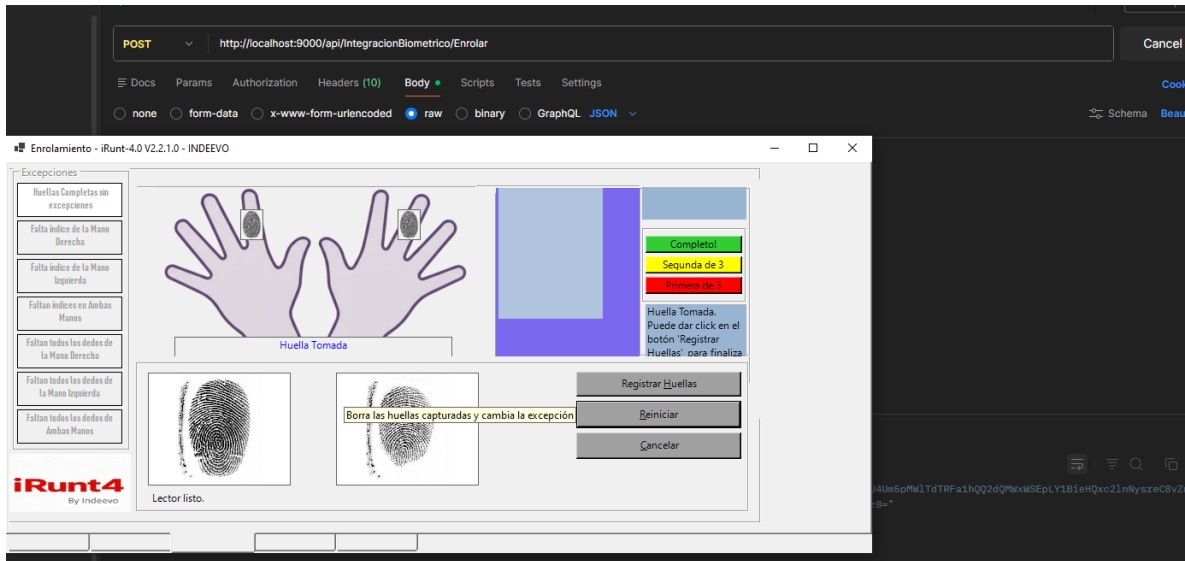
POST http://localhost:9000/api/IntegracionBiometrico/Enrolar

Cancel

Docs Params Authorization Headers (10) Body Scripts Tests Settings

Cook

none form-data x-www-form-urlencoded raw binary GraphQL JSON

Schema Beau

Enrolamiento - iRunt-4.0 V2.2.1.0 - INDEEVO

Excepciones

Huellas Completas sin excepciones

Falta índice de la Mano Derecha

Falta índice de la Mano Izquierda

Faltan índices en Ambas Manos

Faltan todos los dedos de la Mano Derecha

Faltan todos los dedos de la Mano Izquierda

Faltan todos los dedos de Ambas Manos

Huella Tomada

Completo!

Segunda de 3

Primera de 3

Huella Tomada. Puede dar click en el botón 'Registrar Huellas' para finaliza

Registrar Huellas

Borra las huellas capturadas y cambia la excepción

Reiniciar

Cancelar

iRunt4 By Indeevo

Lector listo.

34Um5pMWlTdTRFa1hQQ2dQMWxWSEpLY1BieHQxc2lnNysreC8vZ

z0="